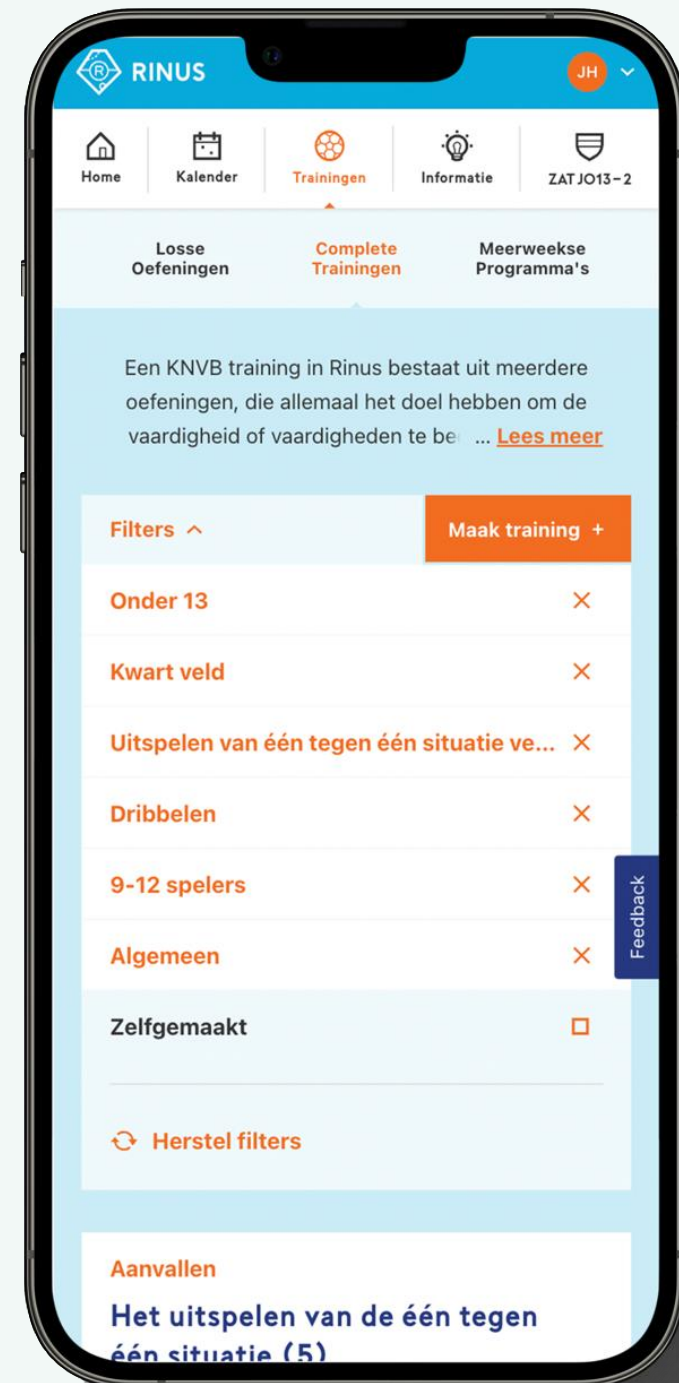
RINUS

JH

Home

Kalender

Trainingen

Informatie

ZAT JO13-2

Losse Oefeningen

Complete Trainingen

Meerweekse Programma's

Een KNVB training in Rinus bestaat uit meerdere oefeningen, die allemaal het doel hebben om de vaardigheid of vaardigheden te be ... Lees meer

Filters ^

Maak training +

Onder 13 ×

Kwart veld ×

Uitspelen van één tegen één situatie ve... ×

Dribbelen ×

9-12 spelers ×

Algemeen ×

Zelfgemaakt

Herstel filters

Feedback

Aanvallen

Het uitspelen van de één tegen één situatie (5)